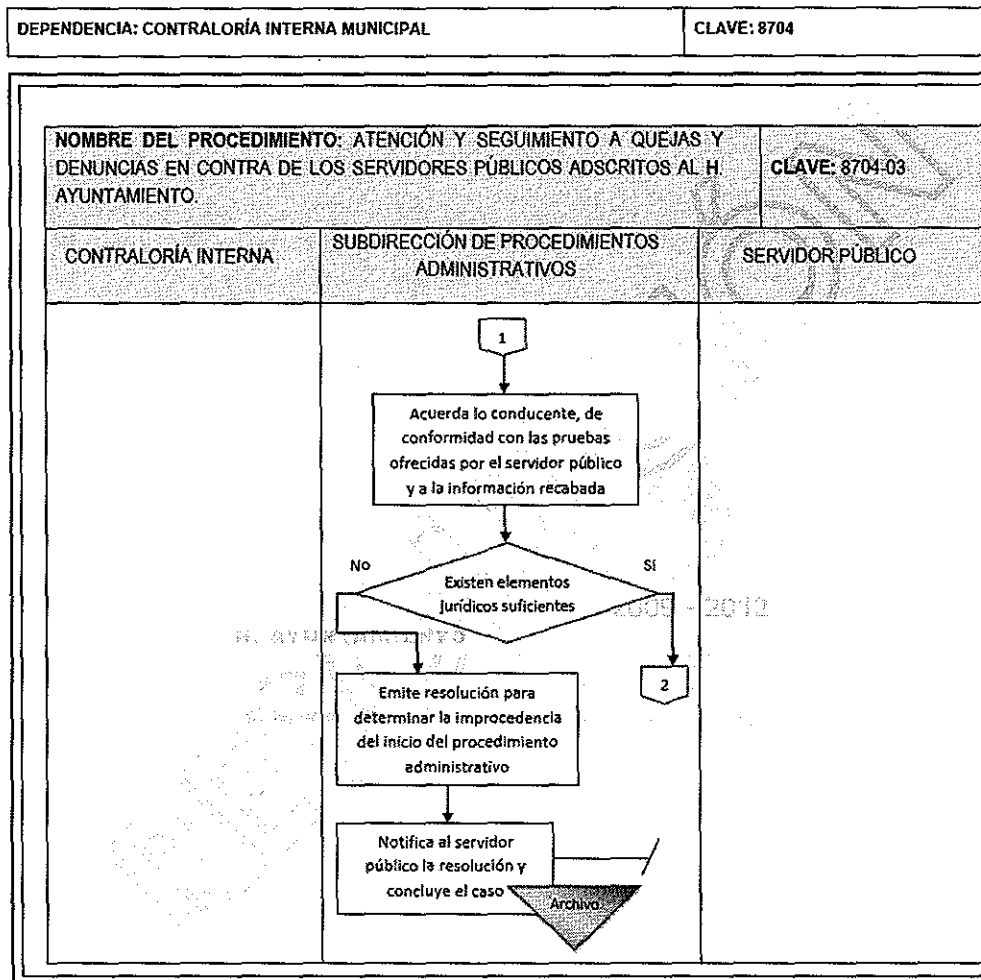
| DEPENDENCIA: CONTRALORÍA INTERNA MUNICIPAL | CLAVE: 8704 |
|---|---|

| NOMBRE DEL PROCEDIMIENTO: ATENCIÓN Y SEGUIMIENTO A QUEJAS Y DENUNCIAS EN CONTRA DE LOS SERVIDORES PÚBLICOS ADSCRITOS AL H. AYUNTAMIENTO. | | CLAVE: 8704-03 |
|---|---|---|
| CONTRALORÍA INTERNA | SUBDIRECCIÓN DE PROCEDIMIENTOS ADMINISTRATIVOS | SERVIDOR PÚBLICO |

1

Acuerda lo conducente, de conformidad con las pruebas ofrecidas por el servidor público y a la información recabada

No

Sí

Existen elementos jurídicos suficientes

2

Emite resolución para determinar la improcedencia del inicio del procedimiento administrativo

Notifica al servidor público la resolución y concluye el caso

Archivo

H. AYUNTAMIENTO

2009 - 2012